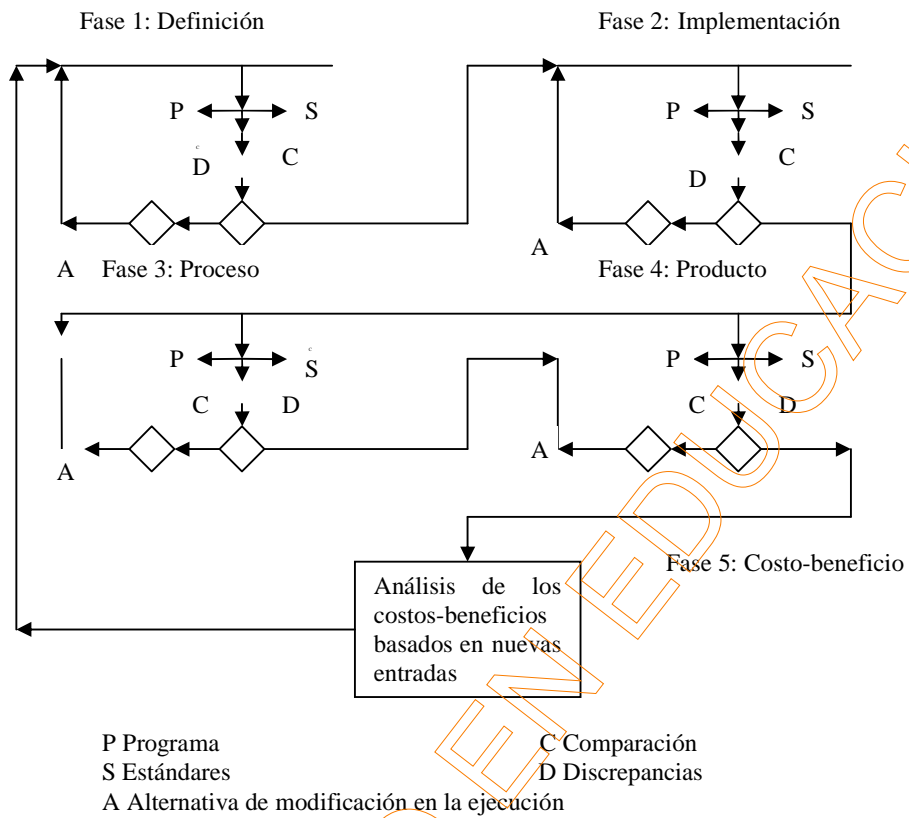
Fase 1: Definición

Fase 2: Implementación

P S D C

P S C D

A

A Fase 3: Proceso

Fase 4: Producto

P S C D

P S C D

A

A

Fase 5: Costo-beneficio

Análisis de los costos-beneficios basados en nuevas entradas

P Programa
S Estándares
A Alternativa de modificación en la ejecución

C Comparación
D Discrepancias

ENEDUCAC